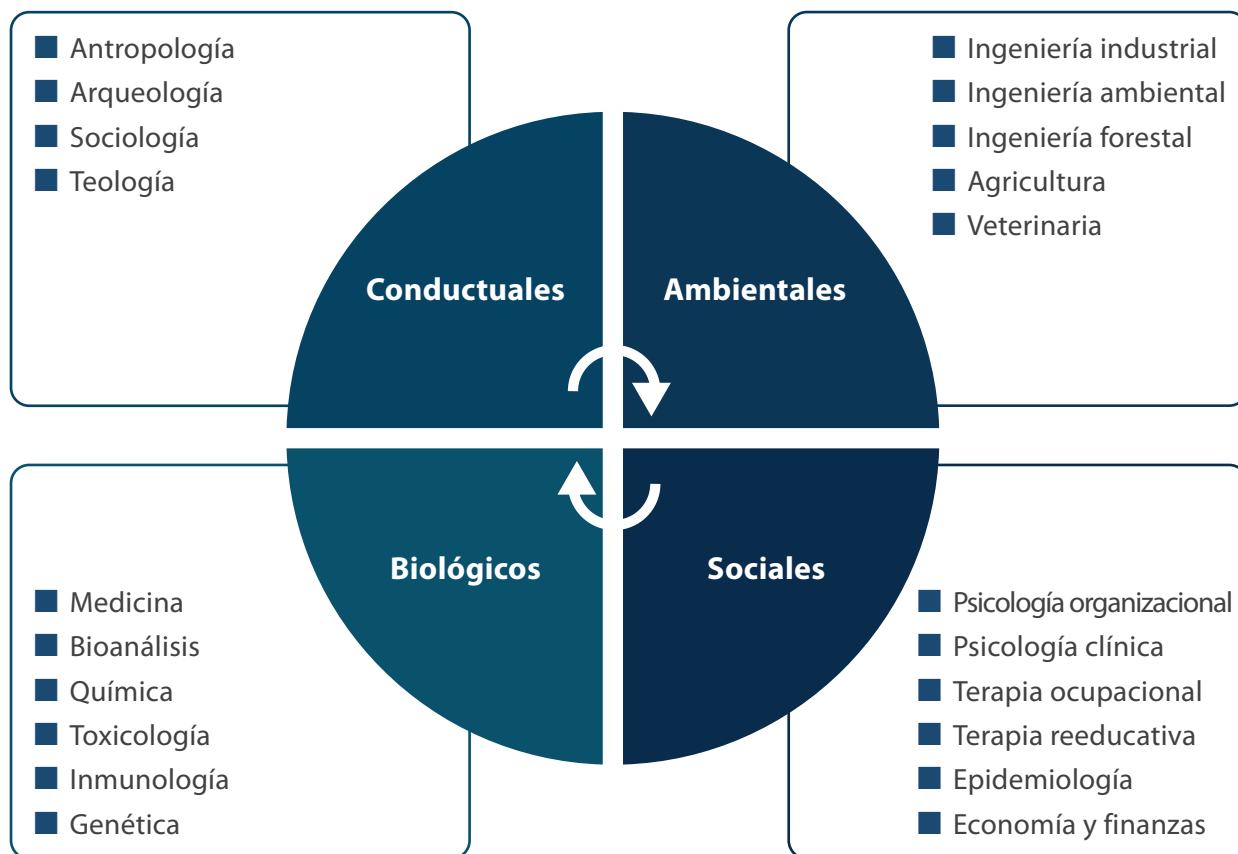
Antropología
Arqueología
Sociología
Teología

Ingeniería industrial
Ingeniería ambiental
Ingeniería forestal
Agricultura
Veterinaria

Conductuales

Ambientales

Biológicos

Sociales

Medicina
Bioanálisis
Química
Toxicología
Inmunología
Genética

Psicología organizacional
Psicología clínica
Terapia ocupacional
Terapia reeducativa
Epidemiología
Economía y finanzas